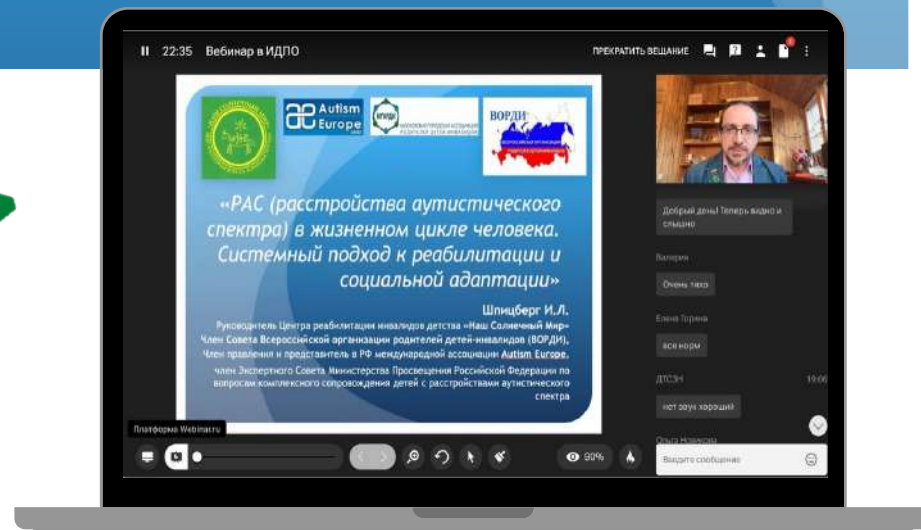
22:35 Вебинар в ИДПО

ПРЕКРАТИТЬ ВЕЩАНИЕ

Autism Europe

ВОРДИ

«РАС (расстройства аутистического спектра) в жизненном цикле человека. Системный подход к реабилитации и социальной адаптации»

Шпицберг И.Л.

Руководитель Центра реабилитации инвалидов детства «Наш Солнечный Мир»
Член Совета Всероссийской организации родителей детей-инвалидов (ВОРДИ),
Член правления и представитель в РФ международной ассоциации Autism Europe.
член Экспертного Совета Министерства Просвещения Российской Федерации по вопросам комплексного сопровождения детей с расстройствами аутистического спектра

Платформа Webinar.ru

90%

Добрый день! Теперь видно и слышно

Валерия

Очень тихо

Елена Торина

все норм

ДТСЭН

19:06

нет звук хороший

Ольга Новикова

Введите сообщение